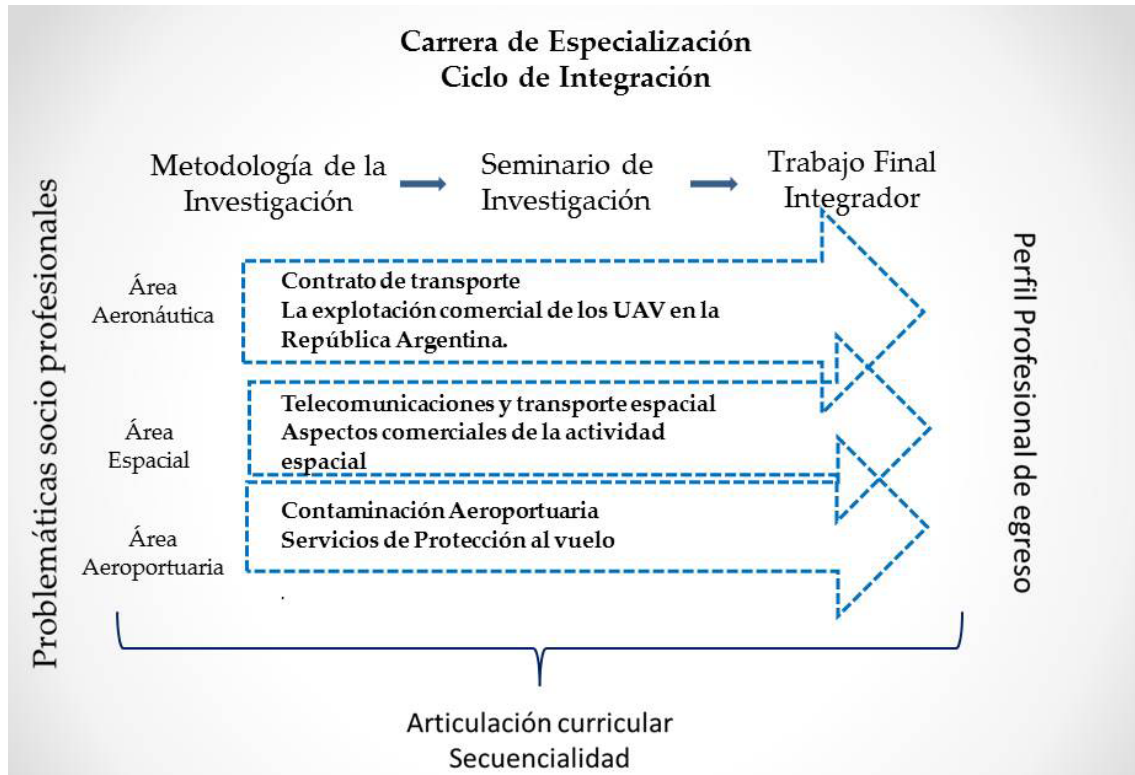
Carrera de Especialización
Ciclo de Integración

Problemáticas socio profesionales

Metodología de la Investigación

Seminario de Investigación

Trabajo Final Integrador

Área Aeronáutica

Contrato de transporte
La explotación comercial de los UAV en la República Argentina.

Área Espacial

Telecomunicaciones y transporte espacial
Aspectos comerciales de la actividad espacial

Área Aeroportuaria

Contaminación Aeroportuaria
Servicios de Protección al vuelo

Perfil Profesional de egreso

Articulación curricular
Secuencialidad